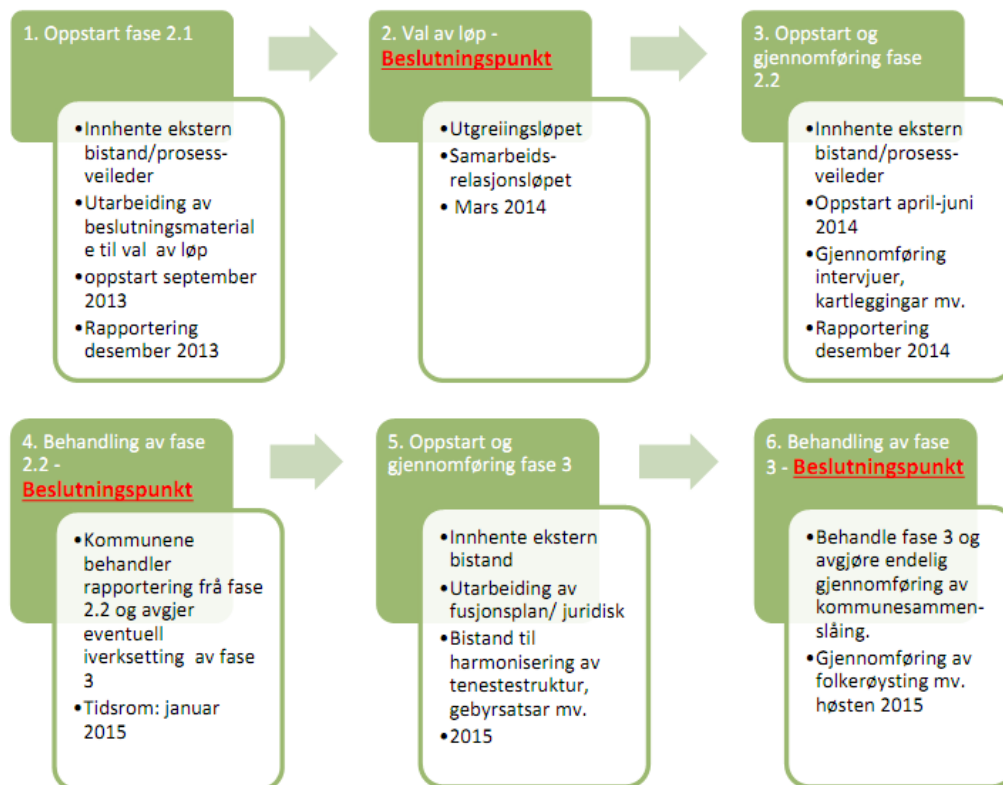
1. Oppstart fase 2.1

- Innhente ekstern bistand/prosessveileder
- Utarbeiding av beslutningsmateriale til val av løp
- oppstart september 2013
- Rapportering desember 2013

2. Val av løp - Beslutningspunkt

- Utgreiingsløpet
- Samarbeidsrelasjonsløpet
- Mars 2014

3. Oppstart og gjennomføring fase 2.2

- Innhente ekstern bistand/prosessveileder
- Oppstart april-juni 2014
- Gjennomføring intervjuer, kartleggingar mv.
- Rapportering desember 2014

4. Behandling av fase 2.2 - Beslutningspunkt

- Kommunene behandler rapportering frå fase 2.2 og avgjer eventuell iverksetting av fase 3
- Tidsrom: januar 2015

5. Oppstart og gjennomføring fase 3

- Innhente ekstern bistand
- Utarbeiding av fusjonsplan/ juridisk
- Bistand til harmonisering av tenestestruktur, gebyrsatsar mv.
- 2015

6. Behandling av fase 3 - Beslutningspunkt

- Behandle fase 3 og avgjøre endelig gjennomføring av kommunesammenslåing.
- Gjennomføring av folkerøysting mv. høsten 2015